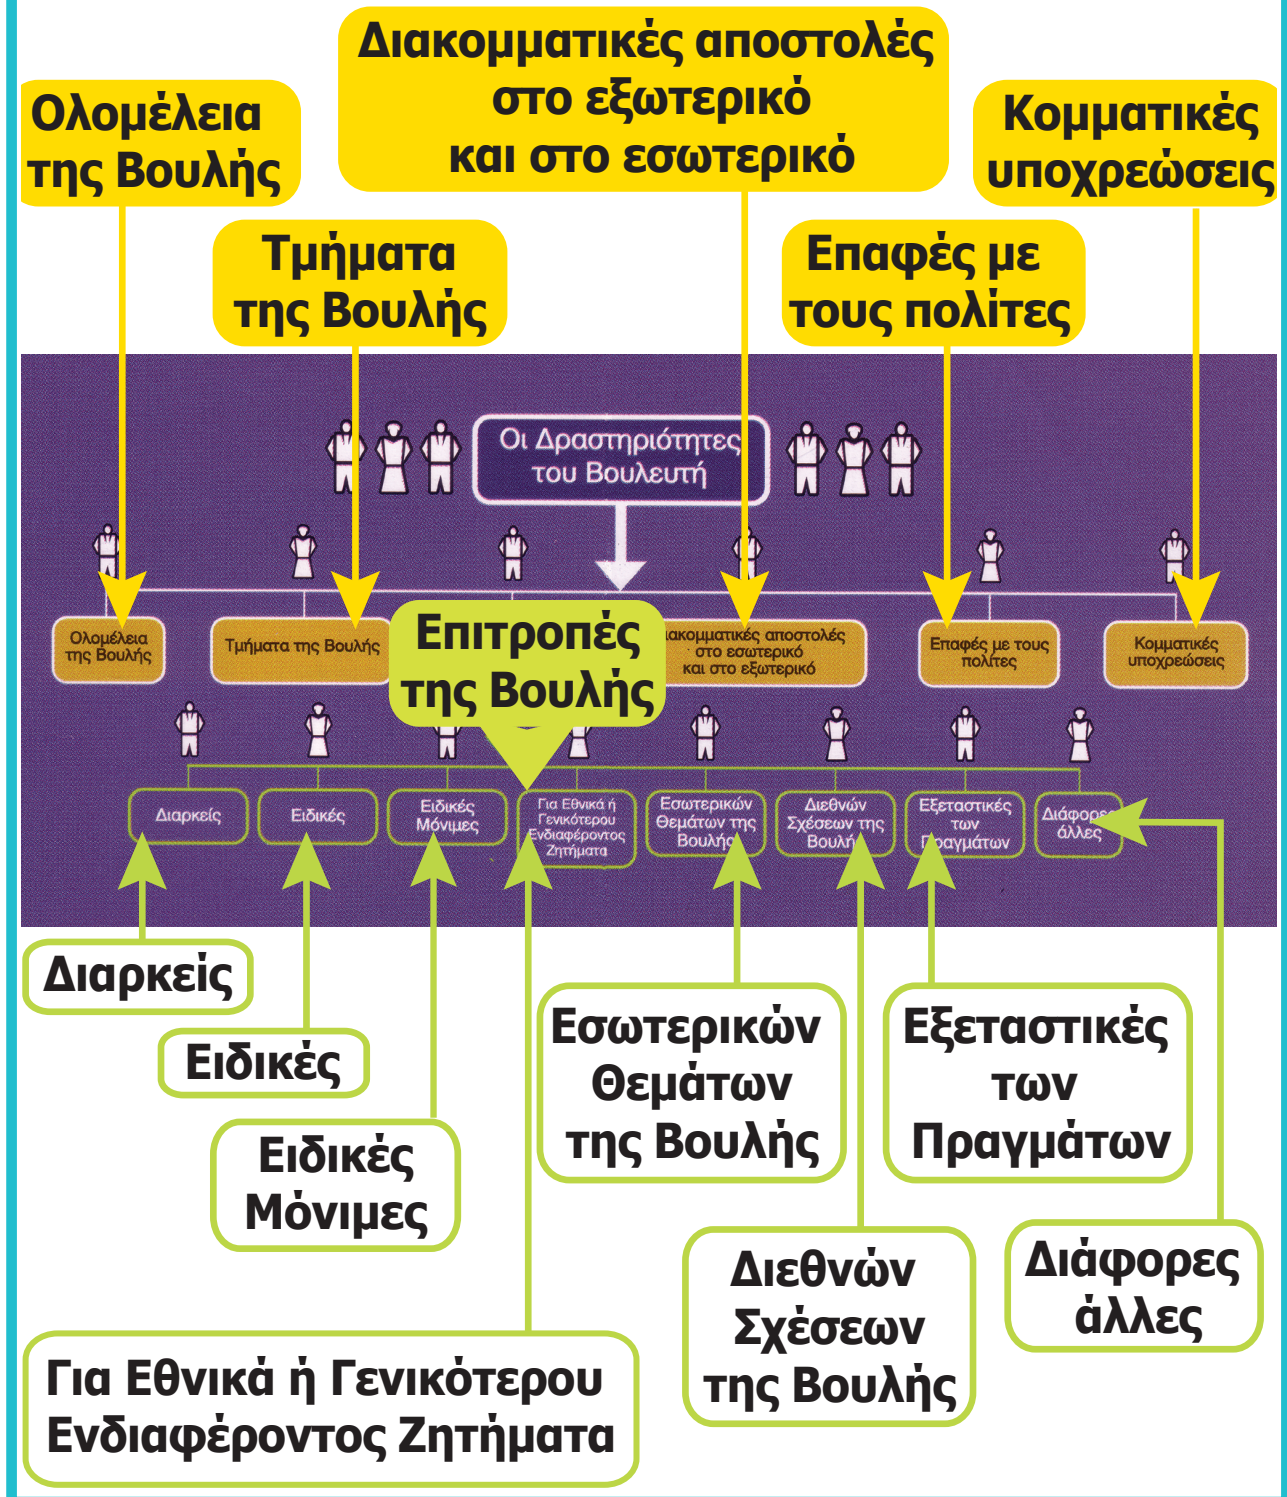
Διακομματικές αποστολές στο εξωτερικό και στο εσωτερικό

Ολομέλεια της Βουλής

Κομματικές υποχρεώσεις

Τμήματα της Βουλής

Επαφές με τους πολίτες

Οι Δραστηριότητες του Βουλευτή

Ολομέλεια της Βουλής

Τμήματα της Βουλής

Επιτροπές της Βουλής

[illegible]ακομματικές αποστολές στο εσωτερικό και στο εξωτερικό

Επαφές με τους πολίτες

Κομματικές υποχρεώσεις

Διαρκείς

Ειδικές

Ειδικές Μόνιμες

Για Εθνικά ή Γενικότερου Ενδιαφέροντος Ζητήματα

Εσωτερικών Θεμάτων της Βουλής

Διεθνών Σχέσεων της Βουλ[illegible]

Εξεταστικές των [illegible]ραγμάτων

Διάφορ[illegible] άλλες

Διαρκείς

Ειδικές

Ειδικές Μόνιμες

Εσωτερικών Θεμάτων της Βουλής

Εξεταστικές των Πραγμάτων

Διεθνών Σχέσεων της Βουλής

Διάφορες άλλες

Για Εθνικά ή Γενικότερου Ενδιαφέροντος Ζητήματα